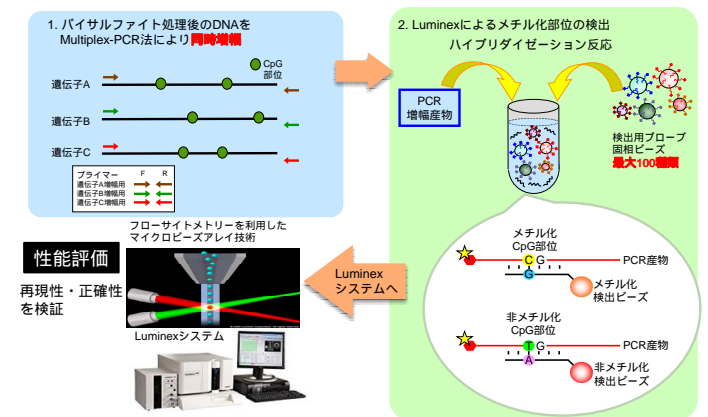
1. バイサルファイト処理後のDNAをMultiplex-PCR法により同時増幅

CpG部位

遺伝子A

遺伝子B

遺伝子C

プライマー F R
遺伝子A増幅用
遺伝子B増幅用
遺伝子C増幅用

2. Luminexによるメチル化部位の検出
ハイブリダイゼーション反応

PCR増幅産物

検出用プローブ固相ビーズ
最大100種類

メチル化CpG部位

C G

G

PCR産物

メチル化検出ビーズ

非メチル化CpG部位

T G

A

PCR産物

非メチル化検出ビーズ

Luminexシステムへ

フローサイトメトリーを利用したマイクロビーズアレイ技術

Luminexシステム

性能評価

再現性・正確性を検証